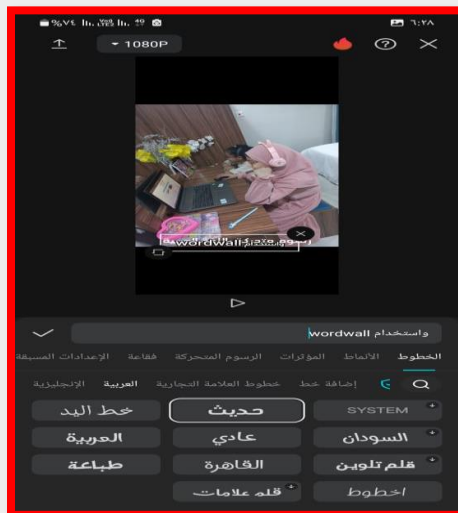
%٧٤ ٦:٢٨

1080P

wordwall

واستخدام wordwall

الخطوط الأنماط المؤثرات الرسوم المتحركة فقاعة الإعدادات المسبقة

إضافة خط خطوط العلامة التجارية العربية الإنجليزية

| SYSTEM | حديث | خط اليد |
|---|---|---|
| السودان | عادي | العربية |
| قلم تلوين | القاهرة | طباعة |
| اخطوط | قلم علامات | |